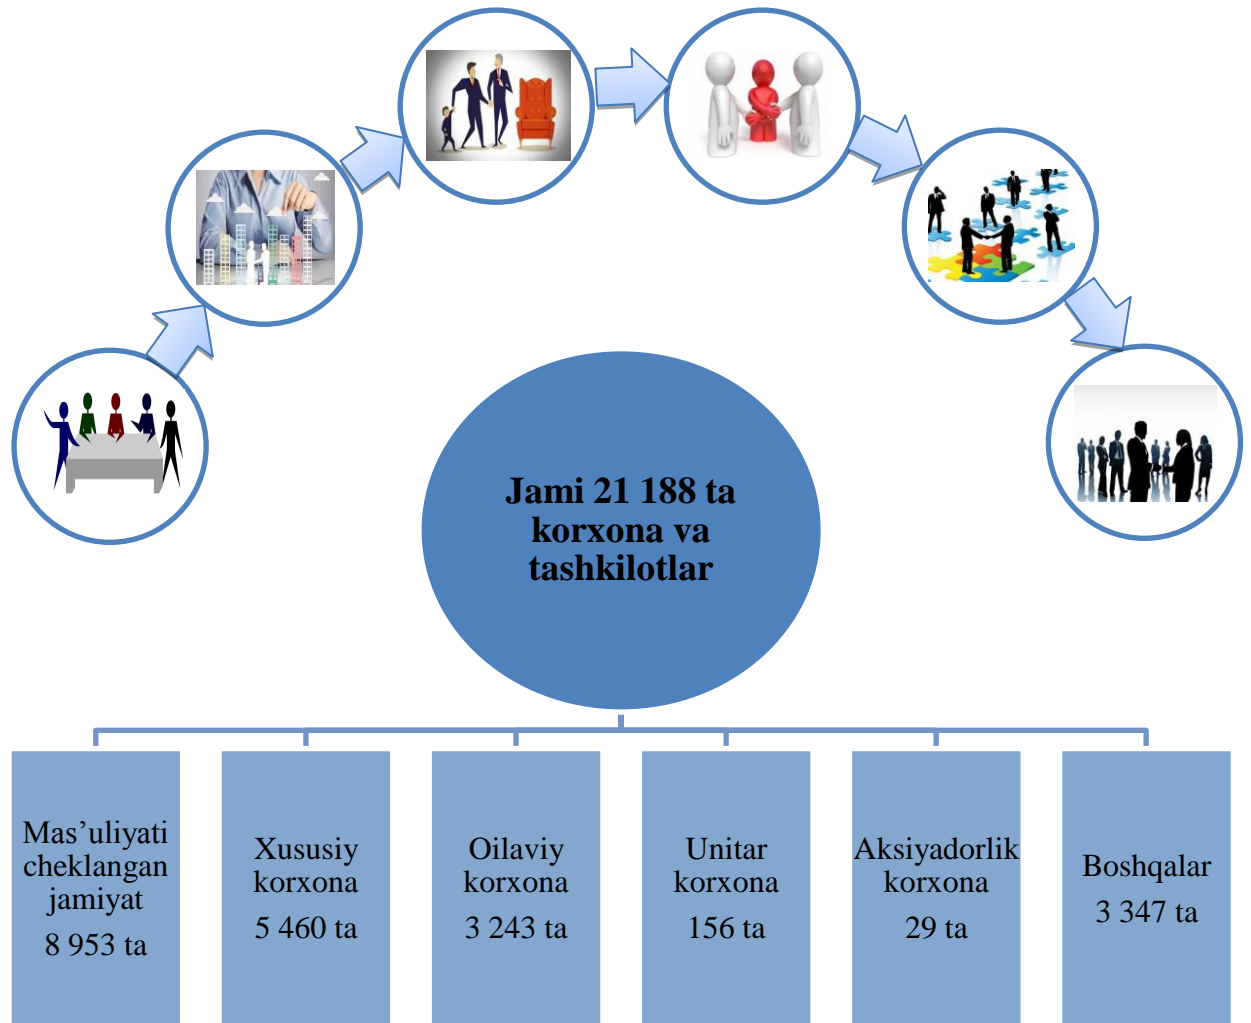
Jami 21 188 ta korxona va tashkilotlar

Mas’uliyati cheklangan jamiyat
8 953 ta

Xususiy korxona
5 460 ta

Oilaviy korxona
3 243 ta

Unitar korxona
156 ta

Aksiyadorlik korxona
29 ta

Boshqalar
3 347 ta